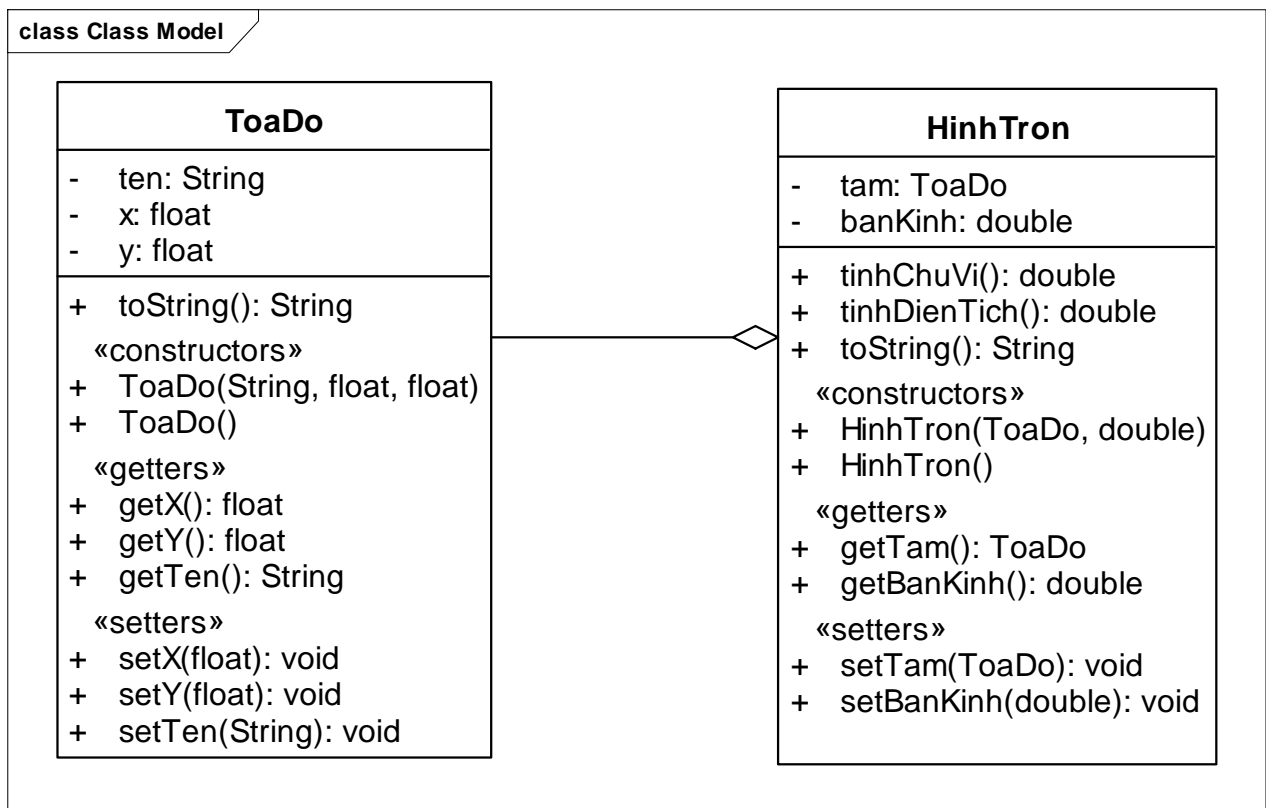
class Class Model

ToaDo

- ten: String
- x: float
- y: float

+ toString(): String
«constructors»
+ ToaDo(String, float, float)
+ ToaDo()
«getters»
+ getX(): float
+ getY(): float
+ getTen(): String
«setters»
+ setX(float): void
+ setY(float): void
+ setTen(String): void

HinhTron

- tam: ToaDo
- banKinh: double

+ tinhChuVi(): double
+ tinhDienTich(): double
+ toString(): String
«constructors»
+ HinhTron(ToaDo, double)
+ HinhTron()
«getters»
+ getTam(): ToaDo
+ getBanKinh(): double
«setters»
+ setTam(ToaDo): void
+ setBanKinh(double): void